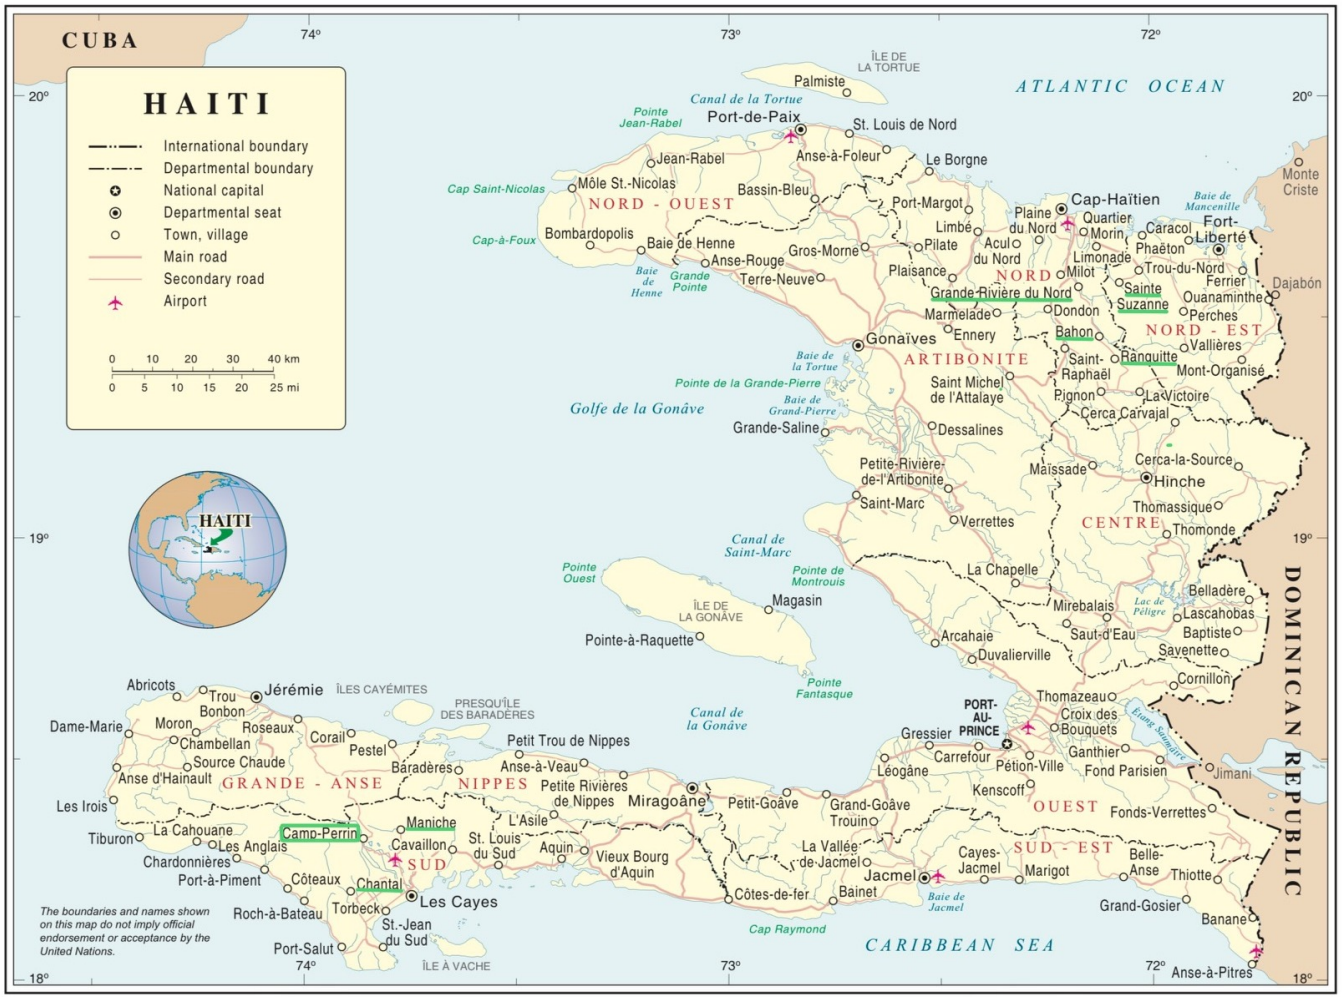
CUBA

74°

73°

72°

20°

20°

19°

19°

18°

18°

HAITI

International boundary
Departmental boundary
National capital
Departmental seat
Town, village
Main road
Secondary road
Airport

0 10 20 30 40 km
0 5 10 15 20 25 mi

HAITI

ATLANTIC OCEAN

ÎLE DE LA TORTUE
Palmiste
Canal de la Tortue
Pointe Jean-Rabel
Port-de-Paix
St. Louis de Nord
Anse-à-Foleur
Le Borgne
Jean-Rabel
Cap Saint-Nicolas
Môle St.-Nicolas
Bassin-Bleu
NORD - OUEST
Port-Margot
Cap-Haïtien
Baie de Mancenille
Monte Cristi
Plaine du Nord
Quartier Morin
Caracol
Fort-Liberté
Cap-à-Foux
Bombardopolis
Baie de Henne
Limbé
Pilate
Acul du Nord
Limonade
Phaëton
Ferrier
Gros-Morne
Anse-Rouge
Baie de Henne
Grande Pointe
Terre-Neuve
Plaisance
NORD
Milot
Trou-du-Nord
Sainte Suzanne
Ouanaminthe
Dajabón
Grande-Rivière du Nord
Dondon
Perches
Marmelade
Ennery
Bahon
NORD - EST
Gonaïves
ARTIBONITE
Vallières
Baie de la Tortue
Saint-Raphaël
Ranquitte
Mont-Organisé
Pointe de la Grande-Pierre
Saint Michel de l'Attalaye
Pignon
La Victoire
Golfe de la Gonâve
Baie de Grand-Pierre
Cerca Carvajal
Grande-Saline
Dessalines
Petite-Rivière-de-l'Artibonite
Maïssade
Cerca-la-Source
Hinche
Saint-Marc
Thomassique
Verrettes
CENTRE
Thomonde
Canal de Saint-Marc
Pointe Ouest
Pointe de Montrouis
La Chapelle
DOMINICAN REPUBLIC
ÎLE DE LA GONÂVE
Magasin
Belladère
Mirebalais
Lac de Péligre
Lascahobas
Pointe-à-Raquette
Saut-d'Eau
Baptiste
Archaie
Duvalierville
Savenette
Pointe Fantasque
Cornillon
Abricots
Trou Bonbon
Jérémie
ÎLES CAYÉMITES
PRESQU'ÎLE DES BARADÈRES
Canal de la Gonâve
PORT-AU-PRINCE
Thomazeau
Croix des Bouquets
Étang Saumâtre
Dame-Marie
Moron
Roseaux
Corail
Petit Trou de Nippes
Gressier
Chambellan
Pestel
Carrefour
Ganthier
Source Chaude
Baradères
Anse-à-Veau
Léogâne
Pétion-Ville
Fond Parisien
Jimani
Anse d'Hainault
GRANDE - ANSE
NIPPES
Petite Rivières de Nippes
Miragoâne
Petit-Goâve
Grand-Goâve
Kenscoff
Les Irois
L'Asile
OUEST
Fonds-Verrettes
La Cahouane
Camp-Perrin
Maniche
Trouin
Tiburon
Les Anglais
Cavaillon
St. Louis du Sud
Aquin
Vieux Bourg d'Aquin
La Vallée de-Jacmel
Cayes-Jacmel
SUD - EST
Belle-Anse
Chardonnières
SUD
Marigot
Thiotte
Port-à-Piment
Côteaux
Chantal
Jacmel
Les Cayes
Côtes-de-fer
Bainet
Baie de Jacmel
Grand-Gosier
Roch-à-Bateau
Torbeck
St.-Jean du Sud
Banane
Port-Salut
Cap Raymond
CARIBBEAN SEA
ÎLE À VACHE
Anse-à-Pitres

The boundaries and names shown on this map do not imply official endorsement or acceptance by the United Nations.